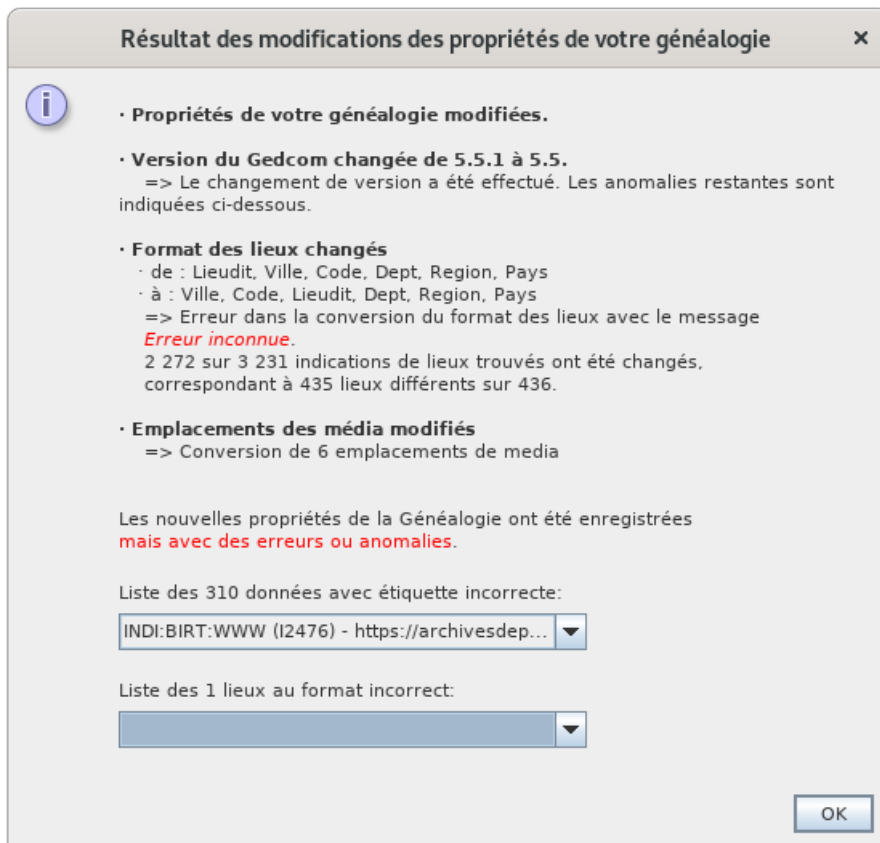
Résultat des modifications des propriétés de votre généalogie ×

· Propriétés de votre généalogie modifiées.

· Version du Gedcom changée de 5.5.1 à 5.5.
=> Le changement de version a été effectué. Les anomalies restantes sont indiquées ci-dessous.

· Format des lieux changés
· de : Lieudit, Ville, Code, Dept, Region, Pays
· à : Ville, Code, Lieudit, Dept, Region, Pays
=> Erreur dans la conversion du format des lieux avec le message
Erreur inconnue.
2 272 sur 3 231 indications de lieux trouvés ont été changés, correspondant à 435 lieux différents sur 436.

· Emplacements des média modifiés
=> Conversion de 6 emplacements de media

Les nouvelles propriétés de la Généalogie ont été enregistrées
mais avec des erreurs ou anomalies.

Liste des 310 données avec étiquette incorrecte:

INDI:BIRT:WWW (I2476) - https://archivesdep...

Liste des 1 lieux au format incorrect:

OK